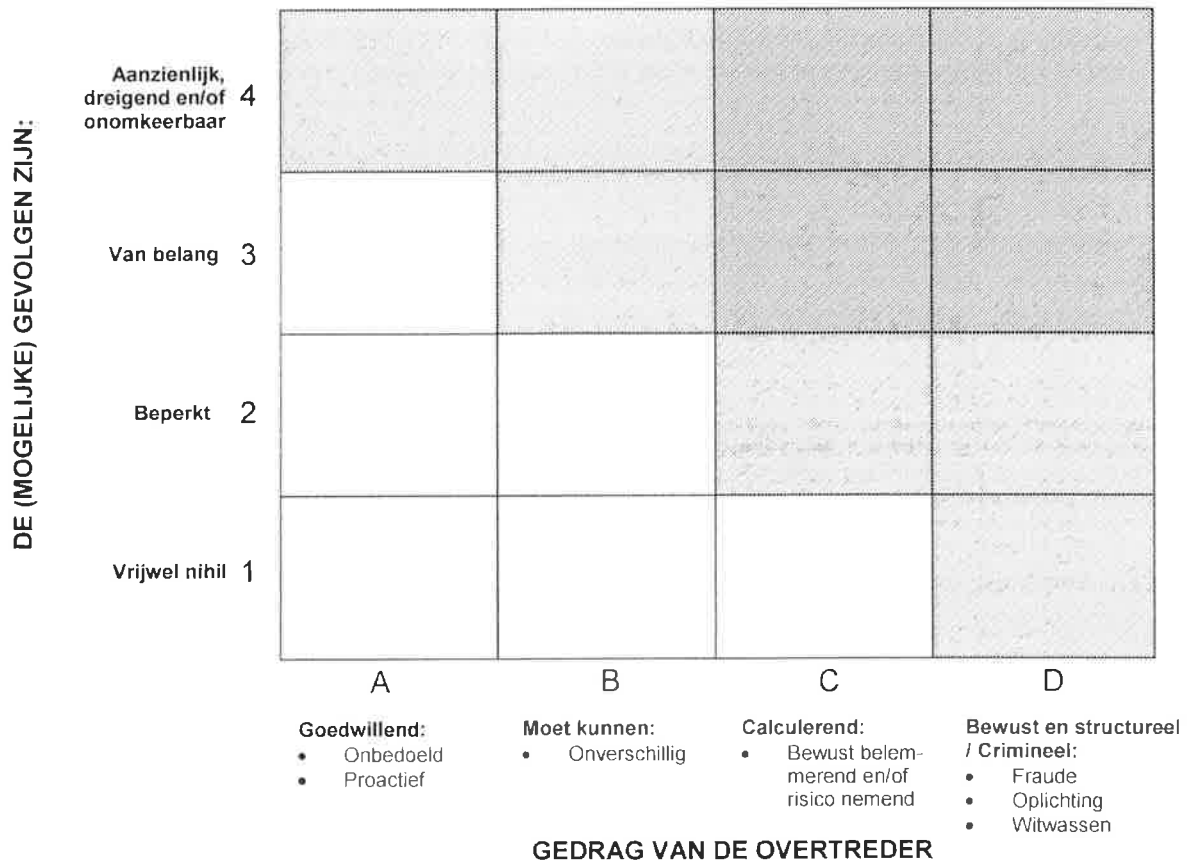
DE (MOGELIJKE) GEVOLGEN ZIJN:

Aanzienlijk, dreigend en/of onomkeerbaar 4

Van belang 3

Beperkt 2

Vrijwel nihil 1

A

B

C

D

Goedwillend:
• Onbedoeld
• Proactief

Moet kunnen:
• Onverschillig

Calculerend:
• Bewust belemmerend en/of risico nemend

Bewust en structureel / Crimineel:
• Fraude
• Oplichting
• Witwassen

GEDRAG VAN DE OVERTREDER